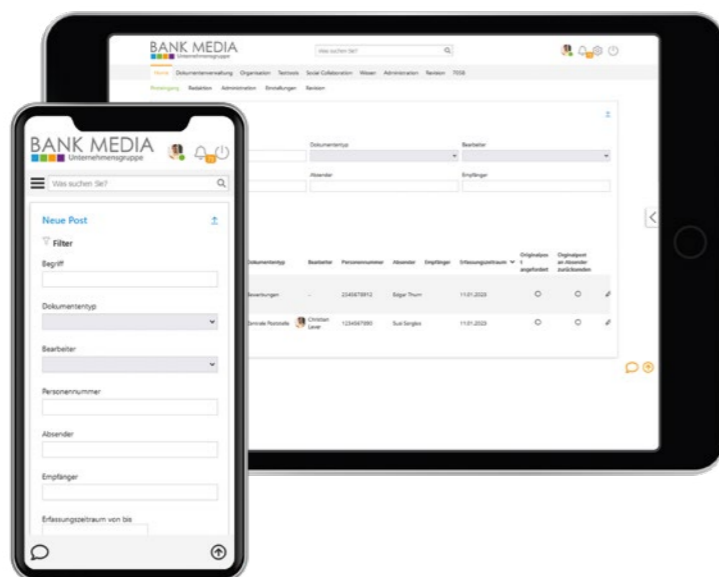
BANK MEDIA
Unternehmensgruppe

Was suchen Sie?

Home Dokumentenverwaltung Organisation Techtools Social Collaboration Wissen Administration Revision TOSE

Posteingang Redaktion Administration Einstellungen Revision

Dokumententyp
Bearbeiter
Absender
Empfänger

| Dokumententyp | Bearbeiter | Personennummer | Absender | Empfänger | Erfassungszeitraum | Originalpost angefordert | Originalpost an Absender zurücksenden |
|---|---|---|---|---|---|---|---|
| Bewerbungen | – | 2345678912 | Edgar Thurn | | 11.01.2023 | | |
| Zentrale Poststelle | Christian Lever | 1234567890 | Susi Sorglos | | 11.01.2023 | | |

BANK MEDIA
Unternehmensgruppe

Was suchen Sie?

Neue Post

Filter

Begriff

Dokumententyp

Bearbeiter

Personennummer

Absender

Empfänger

Erfassungszeitraum von bis